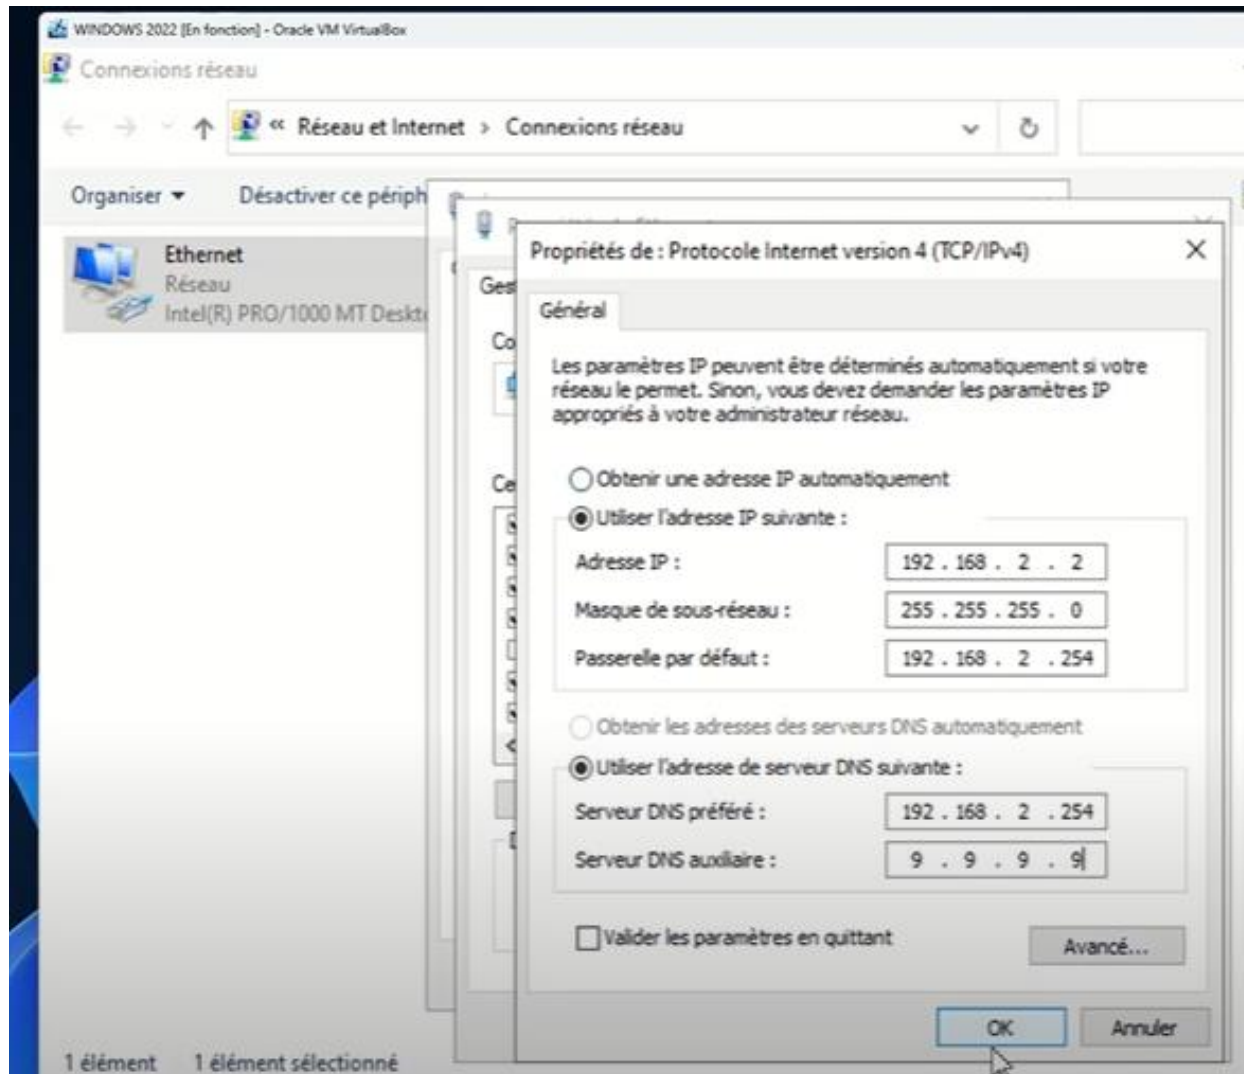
WINDOWS 2022 [En fonction] - Oracle VM VirtualBox

Connexions réseau

« Réseau et Internet > Connexions réseau

Organiser ▾ Désactiver ce périph

Ethernet
Réseau
Intel(R) PRO/1000 MT Deskt

Ges
Co
Ce

Propriétés de : Protocole Internet version 4 (TCP/IPv4)

Général

Les paramètres IP peuvent être déterminés automatiquement si votre réseau le permet. Sinon, vous devez demander les paramètres IP appropriés à votre administrateur réseau.

Obtenir une adresse IP automatiquement

Utiliser l'adresse IP suivante :

Adresse IP : 192 . 168 . 2 . 2

Masque de sous-réseau : 255 . 255 . 255 . 0

Passerelle par défaut : 192 . 168 . 2 . 254

Obtenir les adresses des serveurs DNS automatiquement

Utiliser l'adresse de serveur DNS suivante :

Serveur DNS préféré : 192 . 168 . 2 . 254

Serveur DNS auxiliaire : 9 . 9 . 9 . 9

Valider les paramètres en quittant

Avancé...

OK Annuler

1 élément 1 élément sélectionné